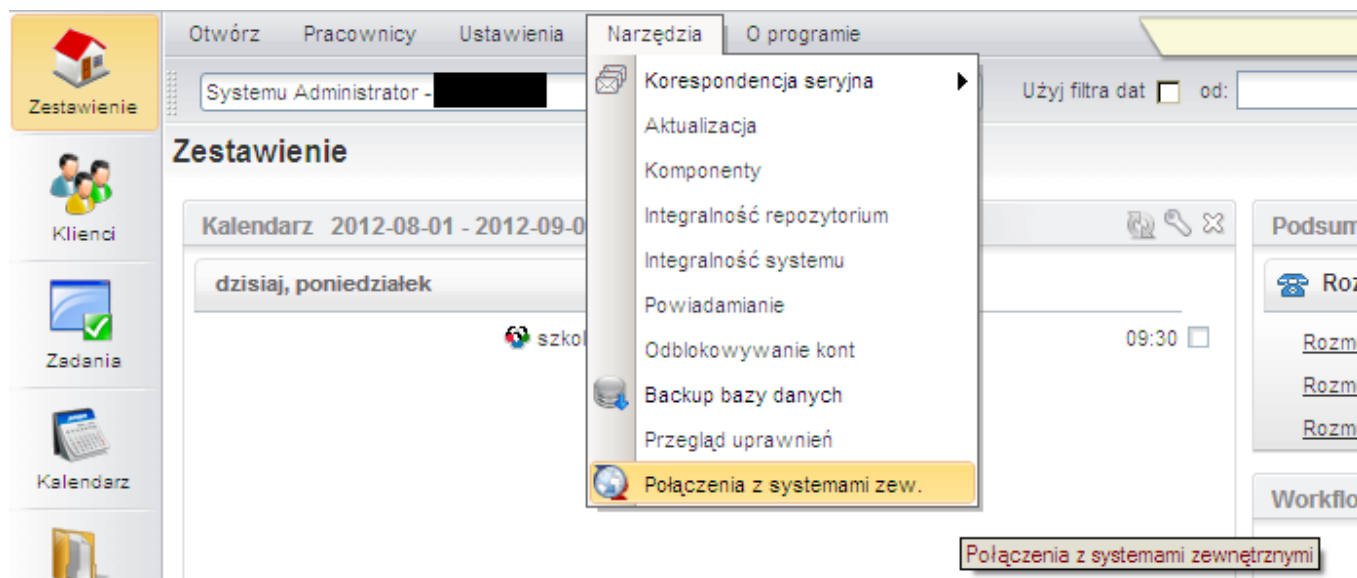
Zestawienie

Klienci

Zadania

Kalendarz

Otwórz Pracownicy Ustawienia Narzędzia O programie

Systemu Administrator -

Użyj filtra dat od:

Zestawienie

Kalendarz 2012-08-01 - 2012-09-0

dzisiaj, poniedziałek

szkol

09:30

Korespondencja seryjna
Aktualizacja
Komponenty
Integralność repozytorium
Integralność systemu
Powiadamianie
Odblokowywanie kont
Backup bazy danych
Przegląd uprawnień
Połączenia z systemami zew.

Połączenia z systemami zewnętrznymi

Podsum

Roz

Rozm
Rozm
Rozm

Workflo